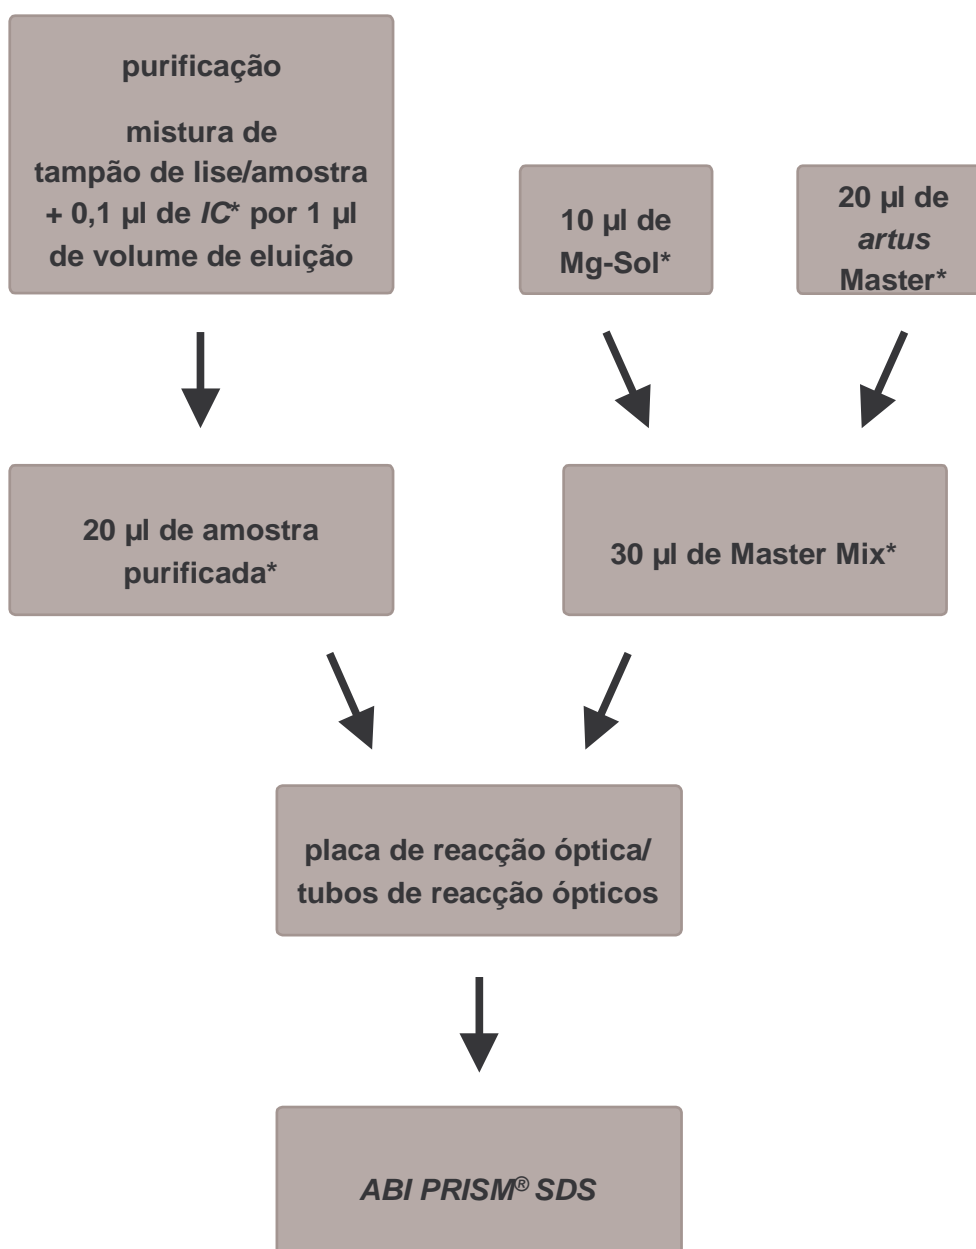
purificação

mistura de tampão de lise/amostra + 0,1 µl de *IC** por 1 µl de volume de eluição

10 µl de Mg-Sol*

20 µl de *artus* Master*

20 µl de amostra purificada*

30 µl de Master Mix*

placa de reacção óptica/ tubos de reacção ópticos

*ABI PRISM® SDS*